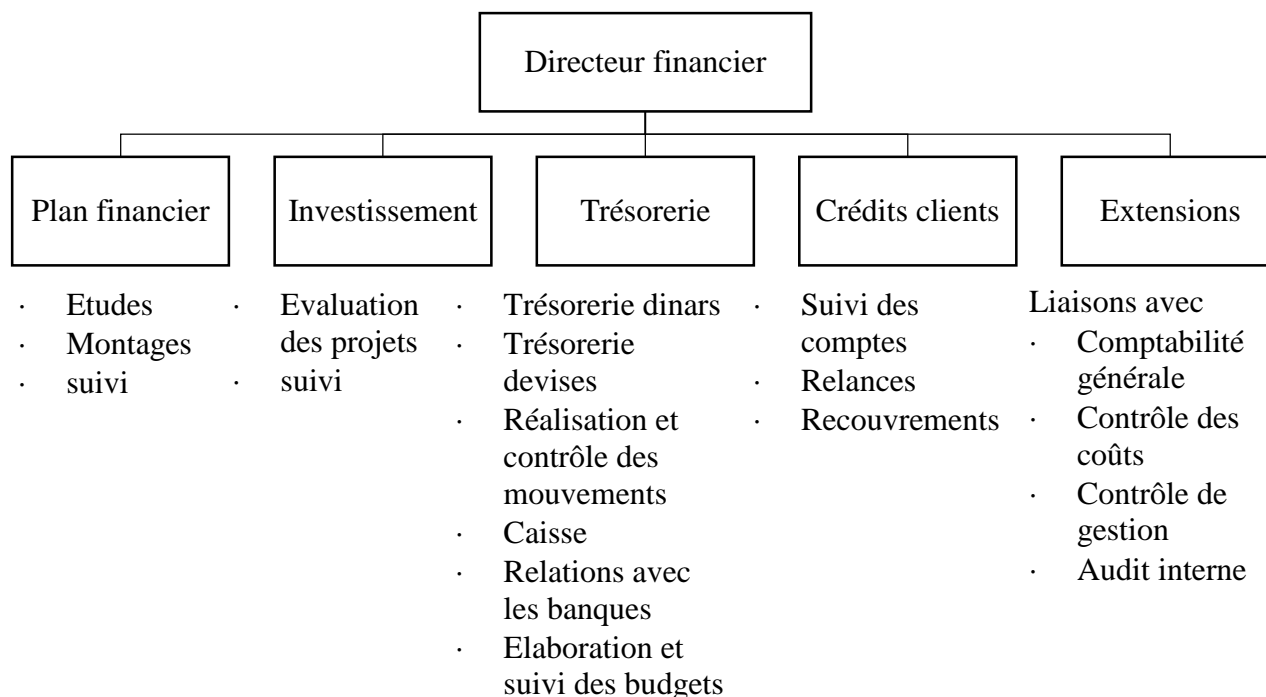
Directeur financier

Plan financier
· Etudes
· Montages
· suivi

Investissement
· Evaluation des projets
· suivi

Trésorerie
· Trésorerie dinars
· Trésorerie devises
· Réalisation et contrôle des mouvements
· Caisse
· Relations avec les banques
· Elaboration et suivi des budgets

Crédits clients
· Suivi des comptes
· Relances
· Recouvrements

Extensions
Liaisons avec
· Comptabilité générale
· Contrôle des coûts
· Contrôle de gestion
· Audit interne